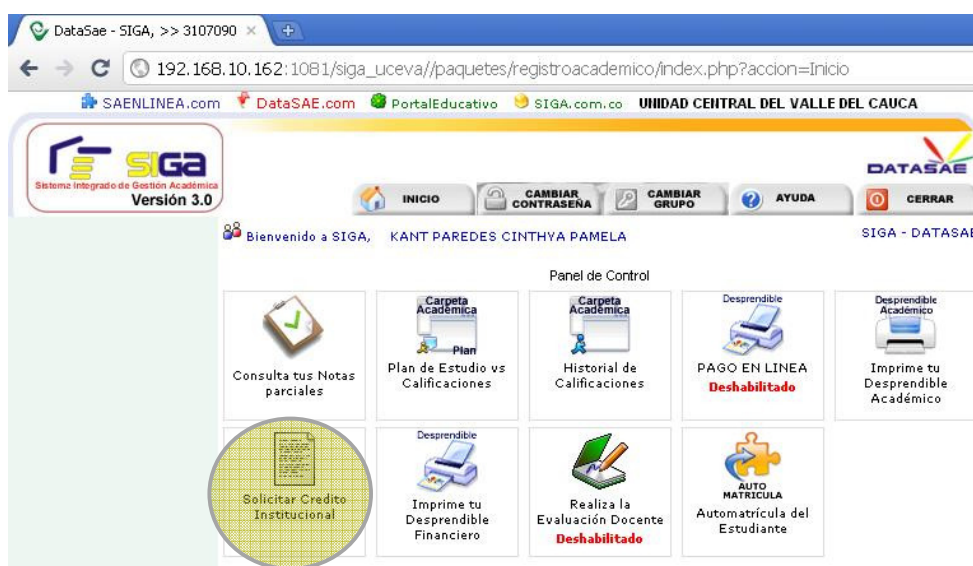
DataSae - SIGA, >> 3107090 ×

192.168.10.162:1081/siga_uceva//paquetes/registroacademico/index.php?accion=Inicio

SAENLINEA.com DataSAE.com PortalEducativo SIGA.com.co UNIDAD CENTRAL DEL VALLE DEL CAUCA

SIGA
Sistema Integrado de Gestión Académica
Versión 3.0

DATASAE

INICIO CAMBIAR CONTRASEÑA CAMBIAR GRUPO AYUDA CERRAR

Bienvenido a SIGA, KANT PAREDES CINTHYA PAMELA

SIGA - DATASAE

Panel de Control

Consulta tus Notas parciales

Carpeta Académica Plan
Plan de Estudio vs Calificaciones

Carpeta Académica
Historial de Calificaciones

Desprendible
PAGO EN LINEA
Deshabilitado

Desprendible Académico
Imprime tu Desprendible Académico

Solicitar Credito Institucional

Desprendible
Imprime tu Desprendible Financiero

Realiza la Evaluación Docente
Deshabilitado

AUTO MATRICULA
Automatrícula del Estudiante